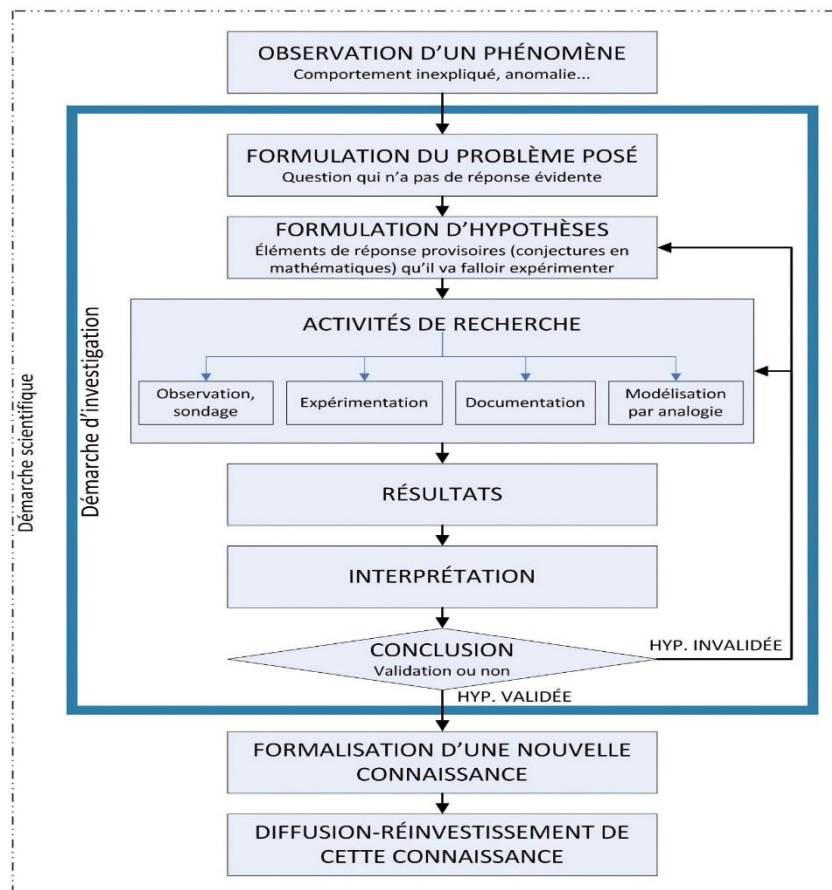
Démarche scientifique

OBSERVATION D'UN PHÉNOMÈNE
Comportement inexpliqué, anomalie...

Démarche d'investigation

FORMULATION DU PROBLÈME POSÉ
Question qui n'a pas de réponse évidente

FORMULATION D'HYPOTHÈSES
Éléments de réponse provisoires (conjectures en mathématiques) qu'il va falloir expérimenter

ACTIVITÉS DE RECHERCHE

Observation, sondage

Expérimentation

Documentation

Modélisation par analogie

RÉSULTATS

INTERPRÉTATION

CONCLUSION
Validation ou non

HYP. INVALIDÉE

HYP. VALIDÉE

FORMALISATION D'UNE NOUVELLE CONNAISSANCE

DIFFUSION-RÉINVESTISSEMENT DE CETTE CONNAISSANCE